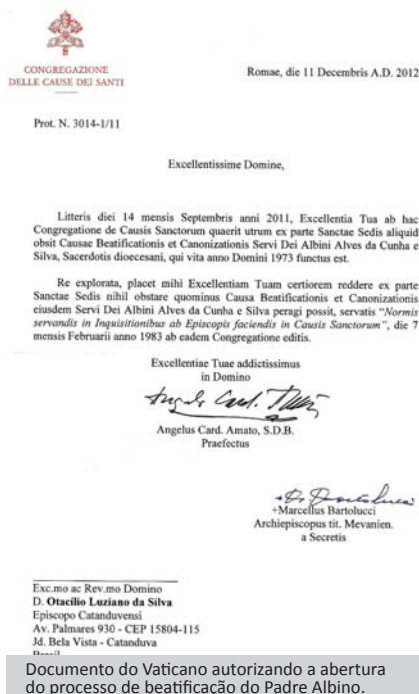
CONGREGAZIONE DELLE CAUSE DEI SANTI

Romae, die 11 Decembris A.D. 2012

Prot. N. 3014-1/11

Excellentissime Domine,

Litteris diei 14 mensis Septembris anni 2011, Excellentia Tua ab hac Congregatione de Causis Sanctorum quaerit utrum ex parte Sanctae Sedis aliquid obsit Causae Beatificationis et Canonizationis Servi Dei Albini Alves da Cunha e Silva, Sacerdotis dioecesani, qui vita anno Domini 1973 functus est.

Re explorata, placet mihi Excellentiam Tuam certiorem reddere ex parte Sanctae Sedis nihil obstare quominus Causa Beatificationis et Canonizationis eiusdem Servi Dei Albini Alves da Cunha e Silva peragi possit, servatis "Normis servandis in Inquisitionibus ab Episcopis faciendis in Causis Sanctorum", die 7 mensis Februarii anno 1983 ab eadem Congregatione editis.

Excellentiae Tuae addictissimus
in Domino

Angelo Card. Amato

Angelus Card. Amato, S.D.B.
Praefectus

+ Fr. Bartolucci

+Marcellus Bartolucci
Archiepiscopus tit. Mevanien.
a Secretis

Exc.mo ac Rev.mo Domino
D. Otacilio Luziano da Silva
Episcopo Catanduvensi
Av. Palmares 930 - CEP 15804-115
Jd. Bela Vista - Catanduva
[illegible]

Documento do Vaticano autorizando a abertura do processo de beatificação do Padre Albino.